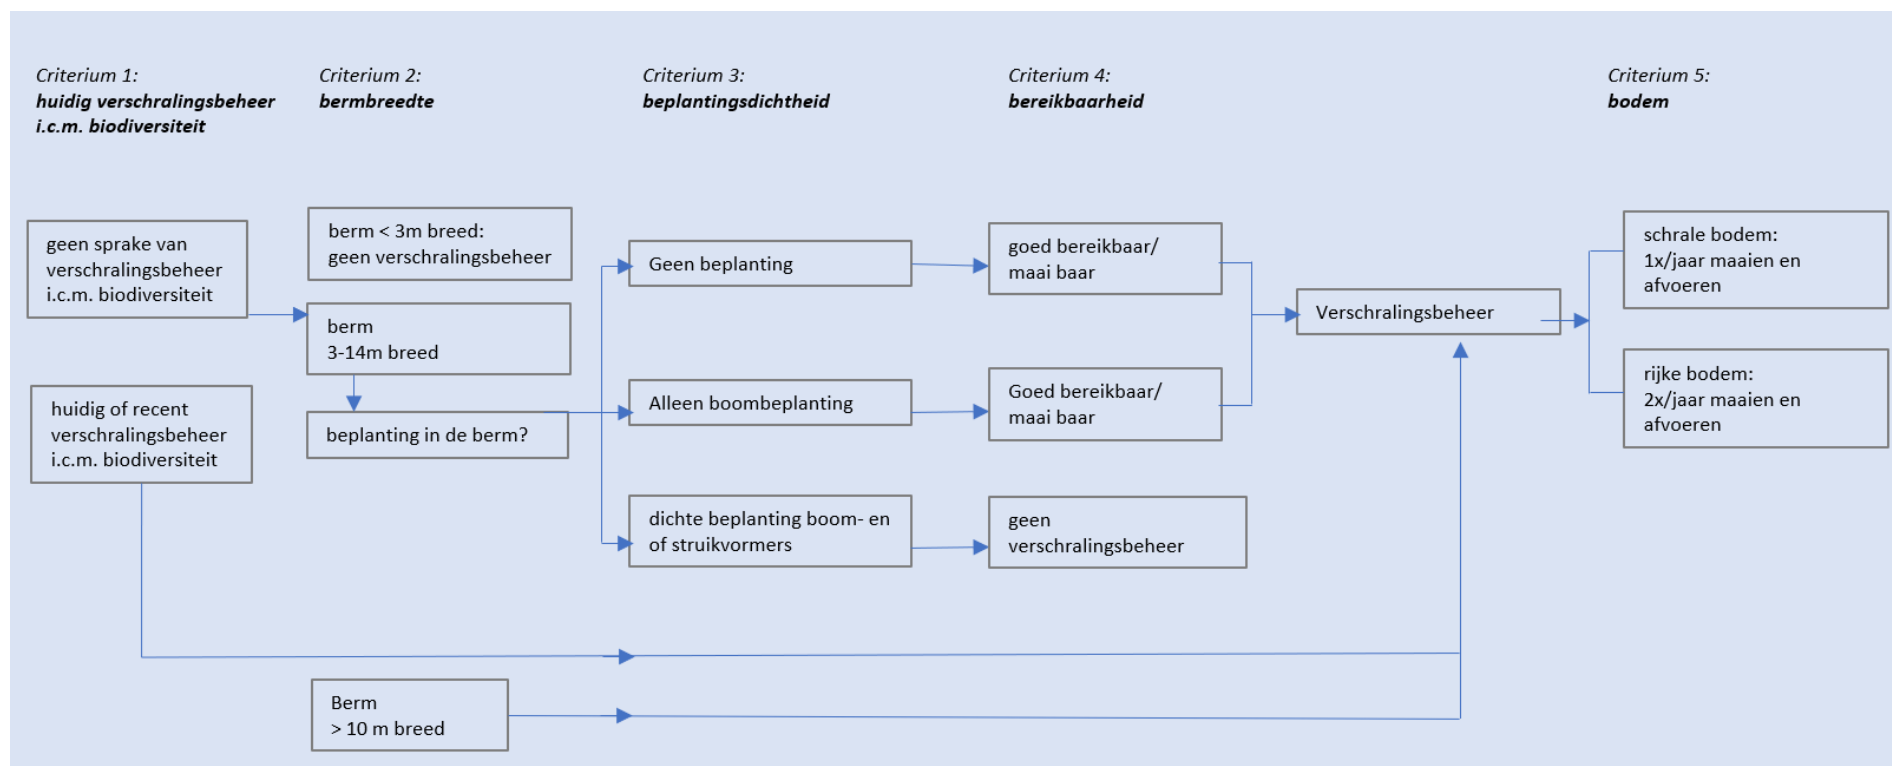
Criterium 1:
huidig verschralingsbeheer i.c.m. biodiversiteit

Criterium 2:
bermbreedte

Criterium 3:
beplantingsdichtheid

Criterium 4:
bereikbaarheid

Criterium 5:
bodem

geen sprake van verschralingsbeheer i.c.m. biodiversiteit

huidig of recent verschralingsbeheer i.c.m. biodiversiteit

berm < 3m breed:
geen verschralingsbeheer

berm
3-14m breed

beplanting in de berm?

Berm
> 10 m breed

Geen beplanting

Alleen boombeplanting

dichte beplanting boom- en of struikvormers

goed bereikbaar/
maai baar

Goed bereikbaar/
maai baar

geen
verschralingsbeheer

Verschralingsbeheer

schrale bodem:
1x/jaar maaien en afvoeren

rijke bodem:
2x/jaar maaien en afvoeren